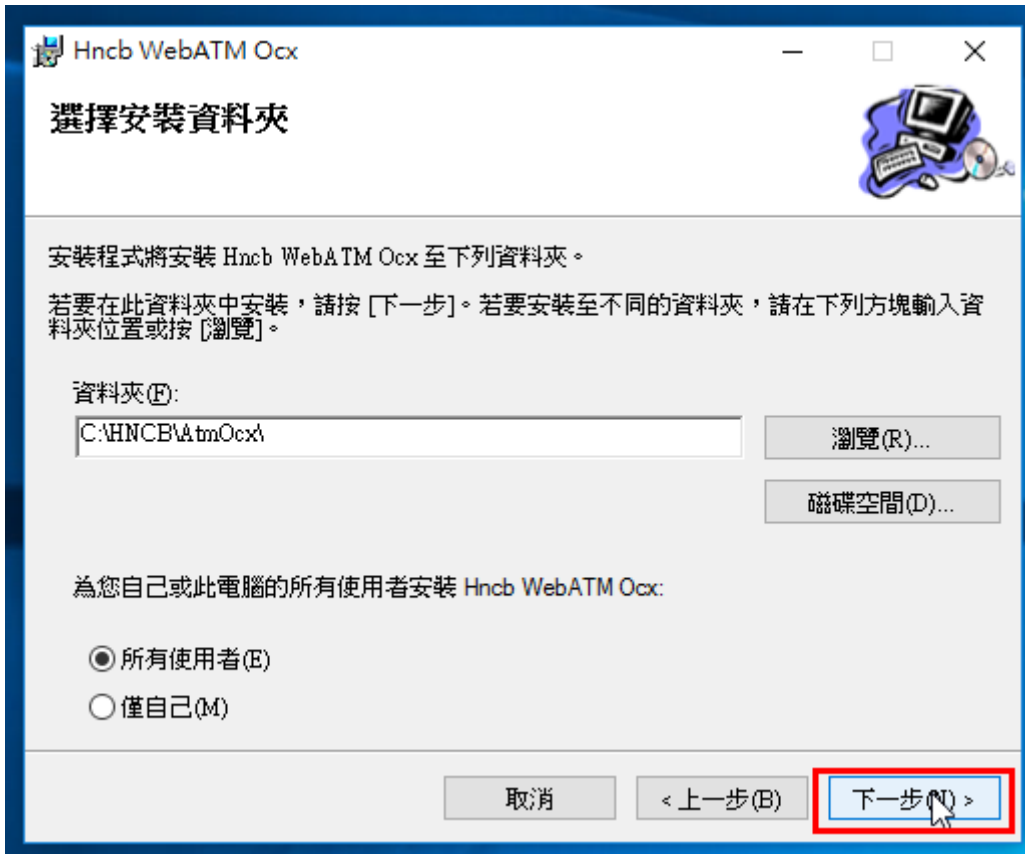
Hncb WebATM Ocx

選擇安裝資料夾

安裝程式將安裝 Hncb WebATM Ocx 至下列資料夾。

若要在此資料夾中安裝，請按 [下一步]。若要安裝至不同的資料夾，請在下列方塊輸入資料夾位置或按 [瀏覽]。

資料夾(F):

C:\HNCB\AtmOcx\

瀏覽(R)...

磁碟空間(D)...

為您自己或此電腦的所有使用者安裝 Hncb WebATM Ocx:

所有使用者(E)

僅自己(M)

取消

< 上一步(B)

下一步(N) >